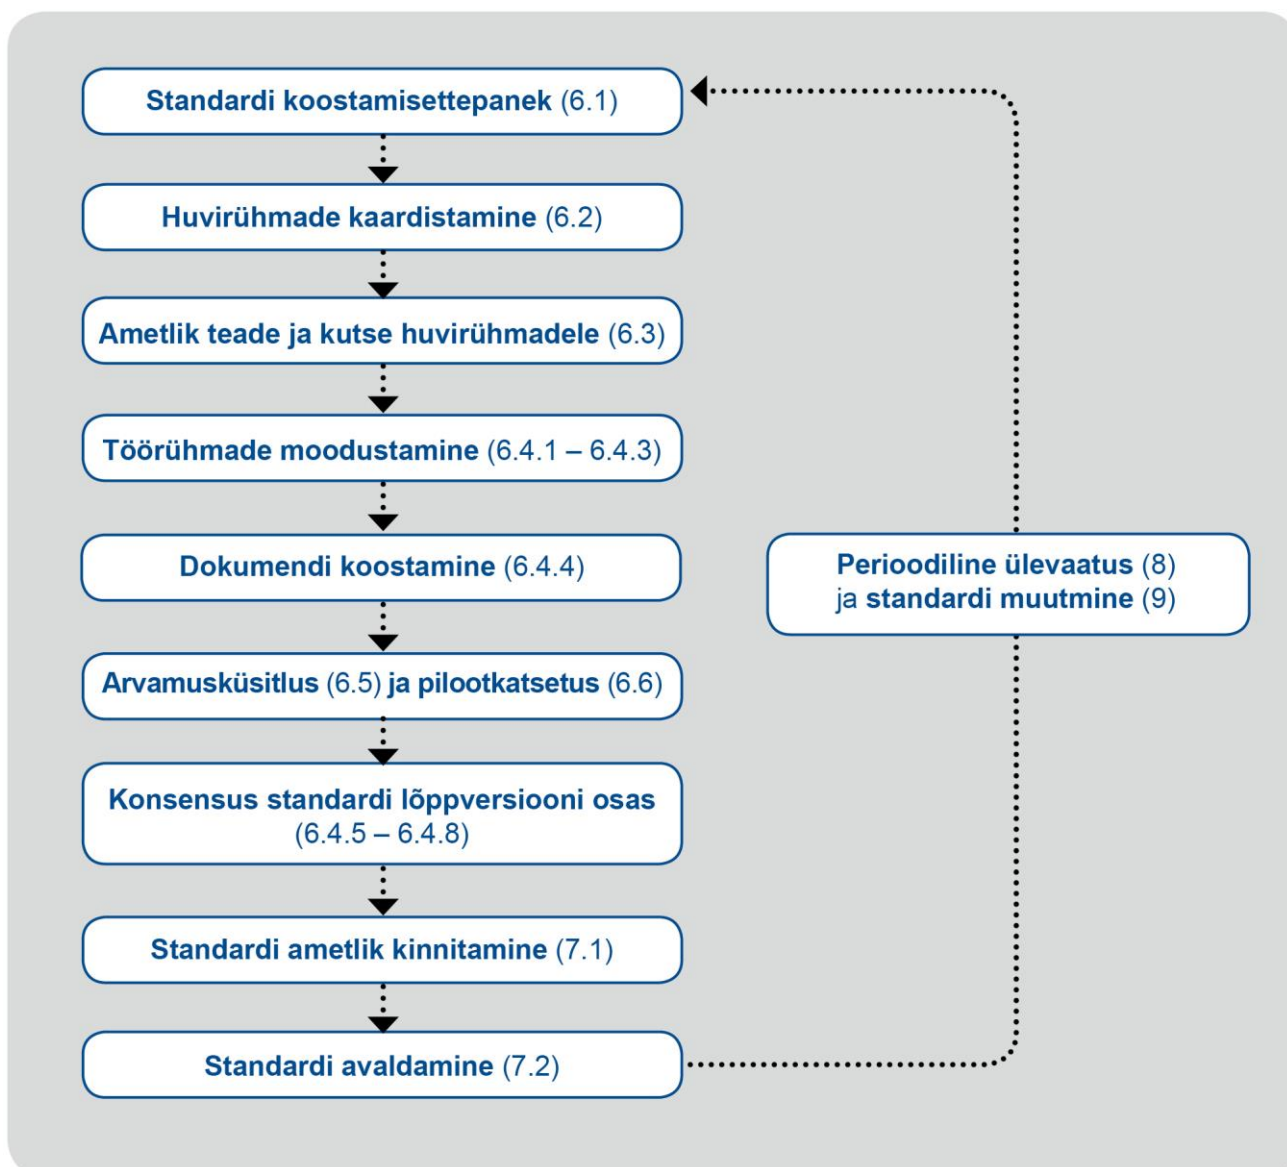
Standardi koostamisettepanek (6.1)

Huvirühmade kaardistamine (6.2)

Ametlik teade ja kutse huvirühmadele (6.3)

Töörühmade moodustamine (6.4.1 – 6.4.3)

Dokumendi koostamine (6.4.4)

Arvamusküsitlus (6.5) ja pilootkatsetus (6.6)

Konsensus standardi lõppversiooni osas (6.4.5 – 6.4.8)

Standardi ametlik kinnitamine (7.1)

Standardi avaldamine (7.2)

Perioodiline ülevaatus (8) ja standardi muutmine (9)